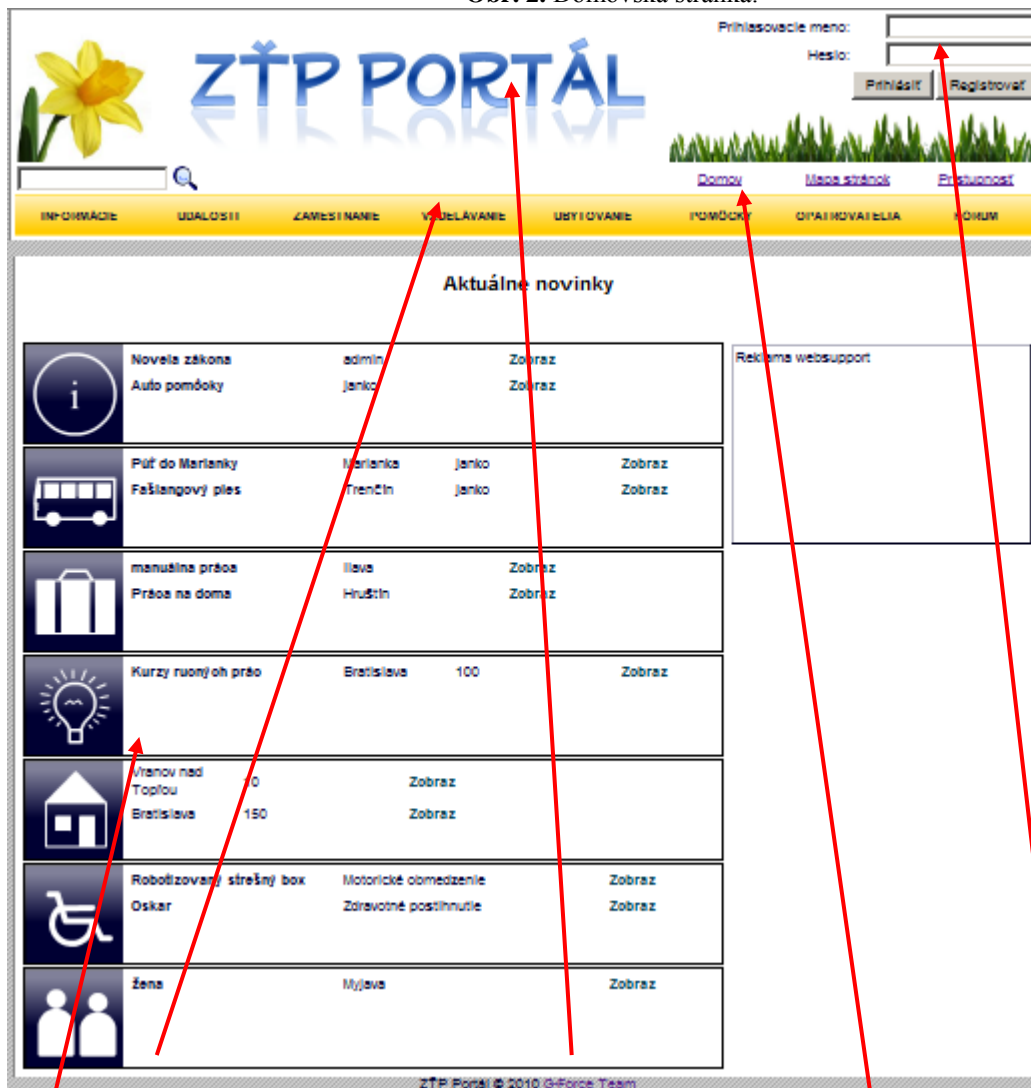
Obr. 2. Domovská stránka.

Prihlasovacie meno:
Heslo:
Prihlásiť Registrovať

ZŤP PORTÁL

Domov Mapa stránok Prístupnosť

INFORMÁCIE UDALOSTI ZAMESTNANIE VZDELÁVANIE UBYTOVANIE POMÔCKY OPATROVATELIA FÓRUM

Aktuálne novinky

| Novela zákona | admin | Zobraz |
|---|---|---|
| Auto pomôcky | janko | Zobraz |

| Púť do Marianky | Marianka | janko | Zobraz |
|---|---|---|---|
| Fašiangový ples | Trenčín | janko | Zobraz |

| manuálna práca | Ilava | Zobraz |
|---|---|---|
| Práca na doma | Hruštín | Zobraz |

| Kurzy rucných prác | Bratislava | 100 | Zobraz |
|---|---|---|---|

| Vranov nad Topľou | 10 | Zobraz |
|---|---|---|
| Bratislava | 150 | Zobraz |

| Robotizovaný strešný box | Motorické obmedzenie | Zobraz |
|---|---|---|
| Oskar | Zdravotné postihnutie | Zobraz |

| žena | Myjava | Zobraz |
|---|---|---|

Reklama websupport

ZŤP Portál © 2010 G-Force Team